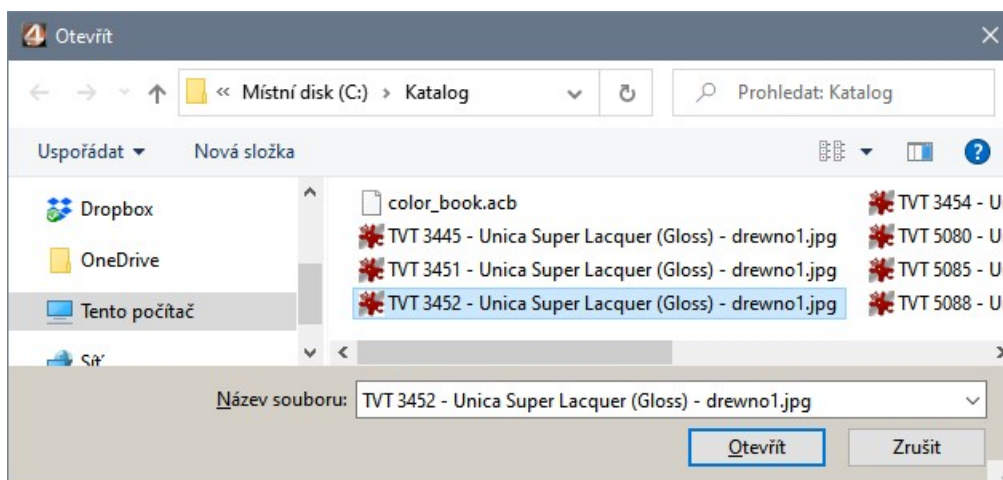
Otevřít

« Místní disk (C:) › Katalog

Prohledat: Katalog

Uspořádat ▾ Nová složka

Dropbox
OneDrive
Tento počítač
Síť

color_book.acb
TVT 3445 - Unica Super Lacquer (Gloss) - drewno1.jpg
TVT 3451 - Unica Super Lacquer (Gloss) - drewno1.jpg
TVT 3452 - Unica Super Lacquer (Gloss) - drewno1.jpg
TVT 3454 - U
TVT 5080 - U
TVT 5085 - U
TVT 5088 - U

Název souboru: TVT 3452 - Unica Super Lacquer (Gloss) - drewno1.jpg

Otevřít Zrušit